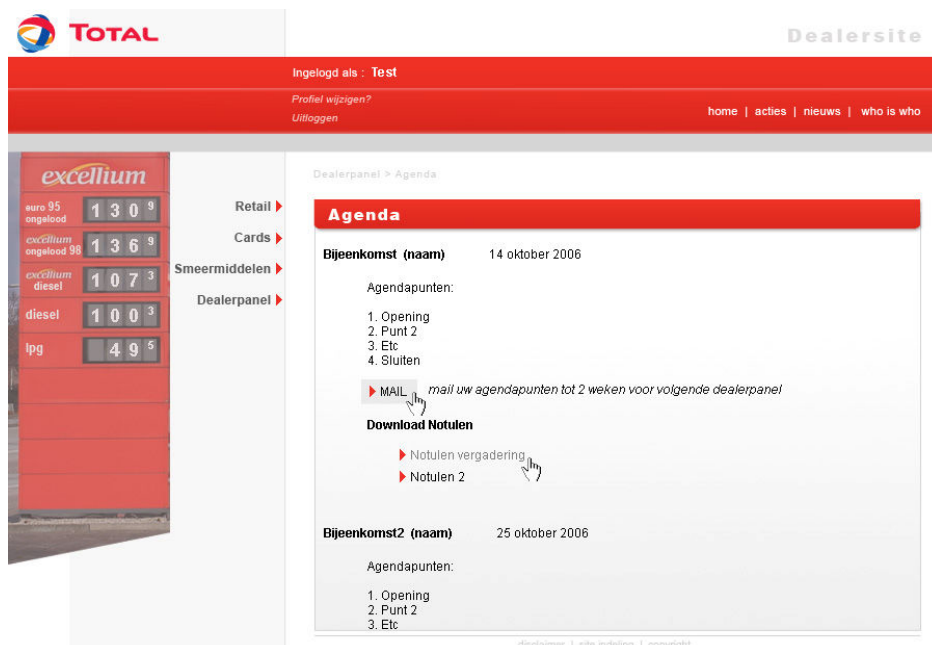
TOTAL

Dealersite

Ingelogd als : Test

Profiel wijzigen?
Uitloggen

home | acties | nieuws | who is who

excellium

euro 95 ongelood 1 3 0 9
excellium ongelood 98 1 3 6 9
excellium diesel 1 0 7 3
diesel 1 0 0 3
lpg 4 9 5

Retail
Cards
Smeermiddelen
Dealerpanel

Dealerpanel > Agenda

Agenda

Bijeenkomst (naam) 14 oktober 2006

Agendapunten:

1. Opening
2. Punt 2
3. Etc
4. Sluiten

MAIL mail uw agendapunten tot 2 weken voor volgende dealerpanel

Download Notulen

Notulen vergadering
Notulen 2

Bijeenkomst2 (naam) 25 oktober 2006

Agendapunten:

1. Opening
2. Punt 2
3. Etc

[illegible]